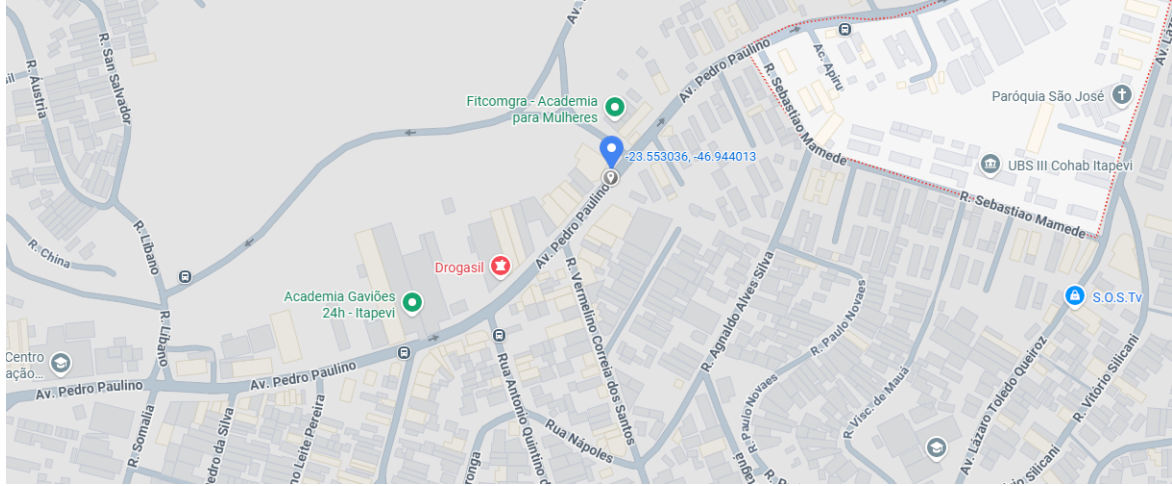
R. San Salvador
R. Áustria
Av.
Av. Pedro Paulino
Fitcomgra - Academia para Mulheres
-23.553036, -46.944013
Ac. Apiru
R. Sebastiao Mamede
Paróquia São José
UBS III Cohab Itapevi
R. Sebastiao Mamede
R. China
R. Líbano
Av. Pedro Paulino
Drogasil
R. Vermelino Correia dos Santos
R. Agnaldo Alves Silva
R. Paulo Novaes
S.O.S.Tv
Academia Gaviões 24h - Itapevi
R. Líbano
Centro ação...
Av. Pedro Paulino
Av. Pedro Paulino
Rua Antonio Quintino
R. Somalia
Pedro da Silva
Leite Pereira
Rua Napoles
R. Paulo Novaes
R. Visc. de Mauá
Av. Lázaro Toledo Queiroz
R. Vitorio Silicani
Silicani